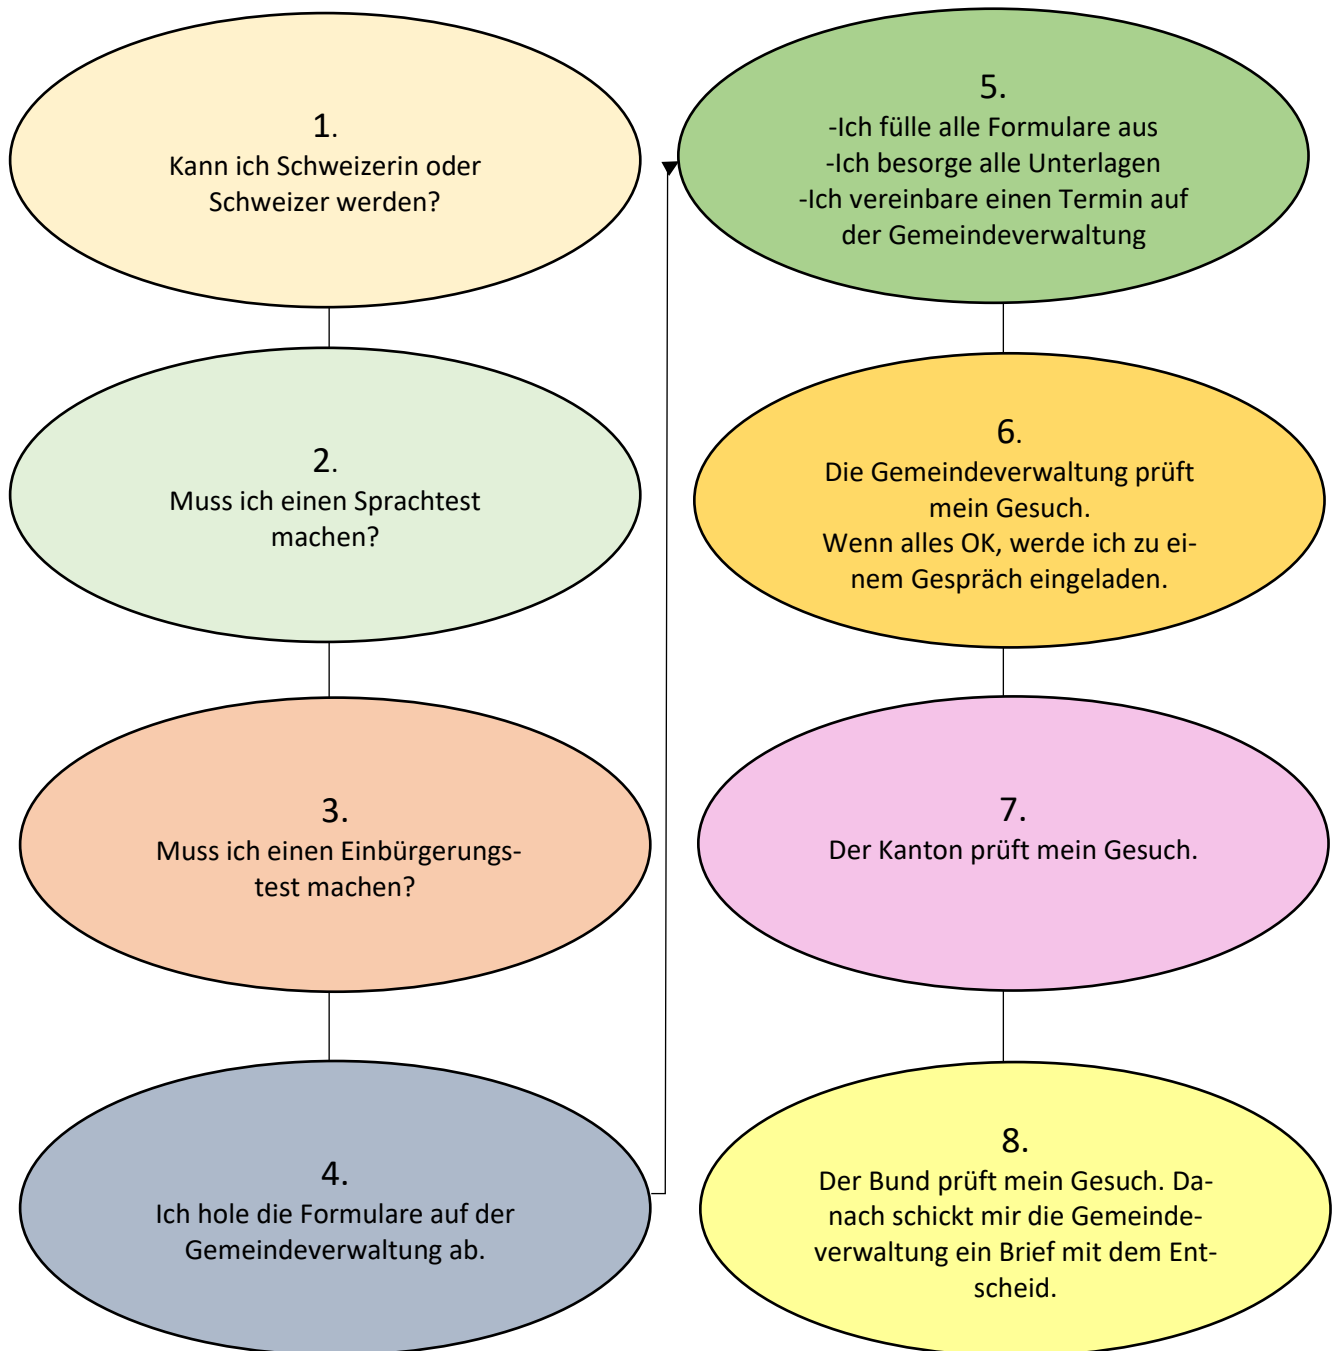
1.
Kann ich Schweizerin oder Schweizer werden?

2.
Muss ich einen Sprachtest machen?

3.
Muss ich einen Einbürgerungstest machen?

4.
Ich hole die Formulare auf der Gemeindeverwaltung ab.

5.
-Ich fülle alle Formulare aus
-Ich besorge alle Unterlagen
-Ich vereinbare einen Termin auf der Gemeindeverwaltung

6.
Die Gemeindeverwaltung prüft mein Gesuch.
Wenn alles OK, werde ich zu einem Gespräch eingeladen.

7.
Der Kanton prüft mein Gesuch.

8.
Der Bund prüft mein Gesuch. Danach schickt mir die Gemeindeverwaltung ein Brief mit dem Entscheid.